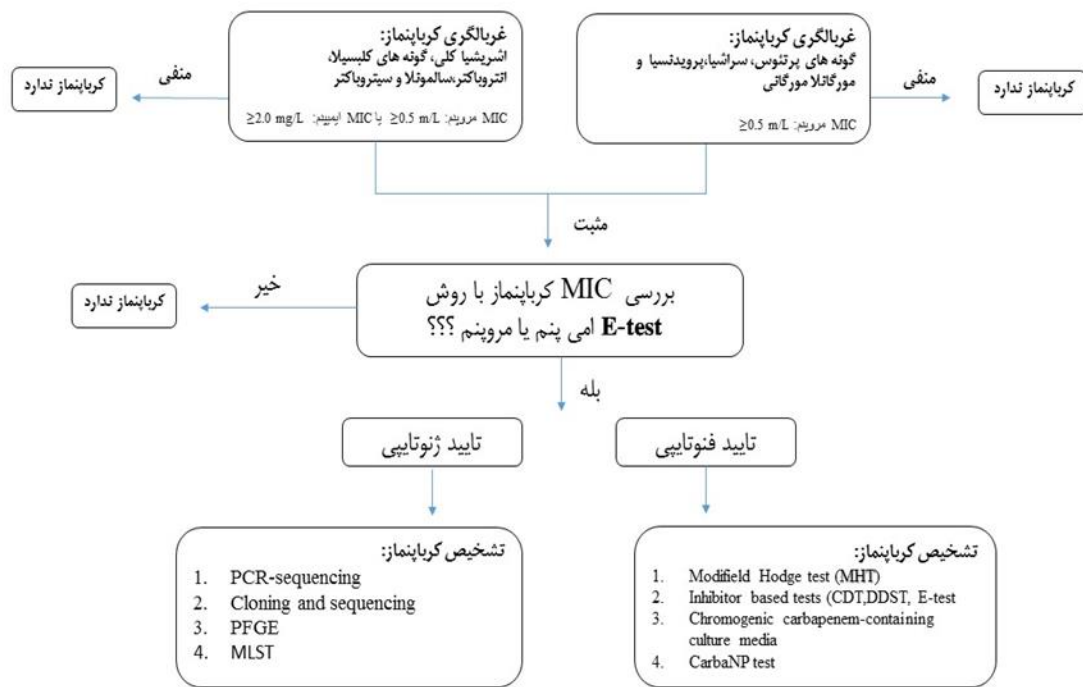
غربالگری کرباپنماز:
گونه های پرتئوس، سراشیا،پرویدنسیا و مورگانلا مورگانی

MIC مروپنم: $\geq$0.5 m/L

منفی

کرباپنماز ندارد

غربالگری کرباپنماز:
اشریشیا کلی، گونه های کلبسیلا، انتروباکتر،سالمونلا و سیتروباکتر

MIC مروپنم: $\geq$0.5 m/L یا MIC ایمیپنم: $\geq$2.0 mg/L

منفی

کرباپنماز ندارد

مثبت

بررسی MIC کرباپنماز با روش E-test امی پنم یا مروپنم ؟؟؟

خیر

کرباپنماز ندارد

بله

تایید فنوتایپی

تایید ژنوتایپی

تشخیص کرباپنماز:
1. Modifield Hodge test (MHT)
2. Inhibitor based tests (CDT,DDST, E-test
3. Chromogenic carbapenem-containing culture media
4. CarbaNP test

تشخیص کرباپنماز:
1. PCR-sequencing
2. Cloning and sequencing
3. PFGE
4. MLST